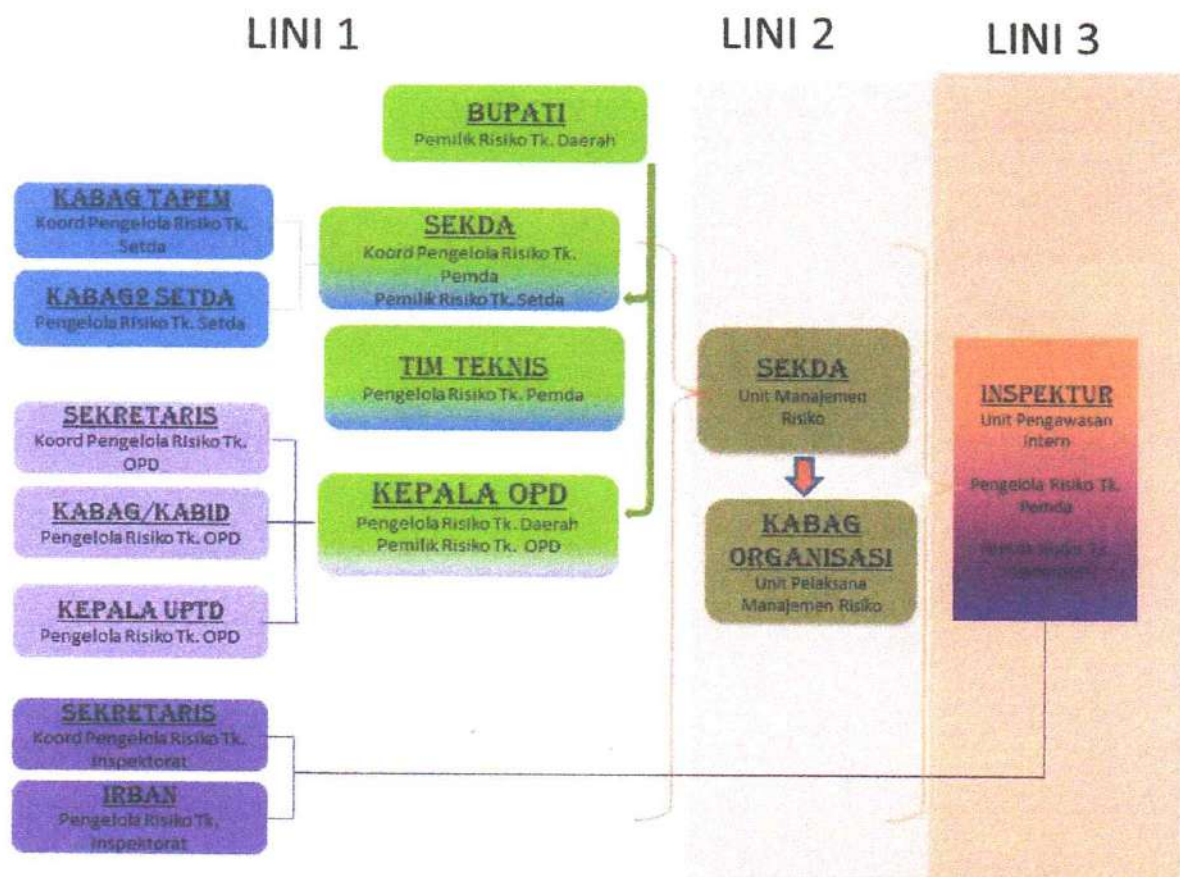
LINI 1

LINI 2

LINI 3

BUPATI
Pemilik Risiko Tk. Daerah

KABAG TAPEM
Koord Pengelola Risiko Tk. Setda

KABAG2 SETDA
Pengelola Risiko Tk. Setda

SEKDA
Koord Pengelola Risiko Tk. Pemda
Pemilik Risiko Tk. Setda

TIM TEKNIS
Pengelola Risiko Tk. Pemda

SEKRETARIS
Koord Pengelola Risiko Tk. OPD

KABAG/KABID
Pengelola Risiko Tk. OPD

KEPALA UPTD
Pengelola Risiko Tk. OPD

KEPALA OPD
Pengelola Risiko Tk. Daerah
Pemilik Risiko Tk. OPD

SEKDA
Unit Manajemen Risiko

KABAG ORGANISASI
Unit Pelaksana Manajemen Risiko

INSPEKTUR
Unit Pengawasan Intern

Pengelola Risiko Tk. Pemda

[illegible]

SEKRETARIS
Koord Pengelola Risiko Tk. Inspektorat

IRBAN
Pengelola Risiko Tk. Inspektorat